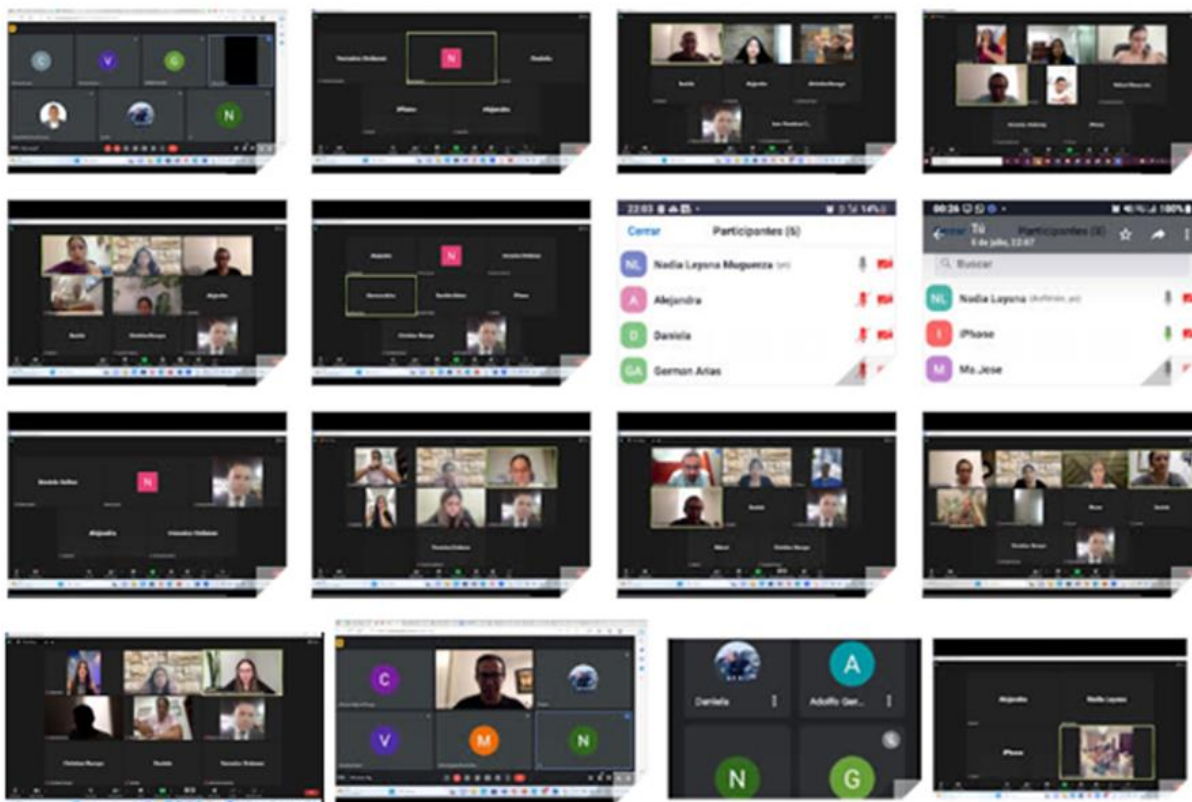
C V G N

N

N

22:03 14%
Cerrar Participantes (5)
NL Nadia Loyena Muguenza (yo)
A Alejandra
D Daniela
GA German Arias

00:26 100%
Tú
6 de julio, 22:07
Participantes (3)
Buscar
NL Nadia Loyena (Anfitrión, yo)
I iPhone
M Ma.Jose

N

C V M N

Daniela
A Adolfo Ger...
N G